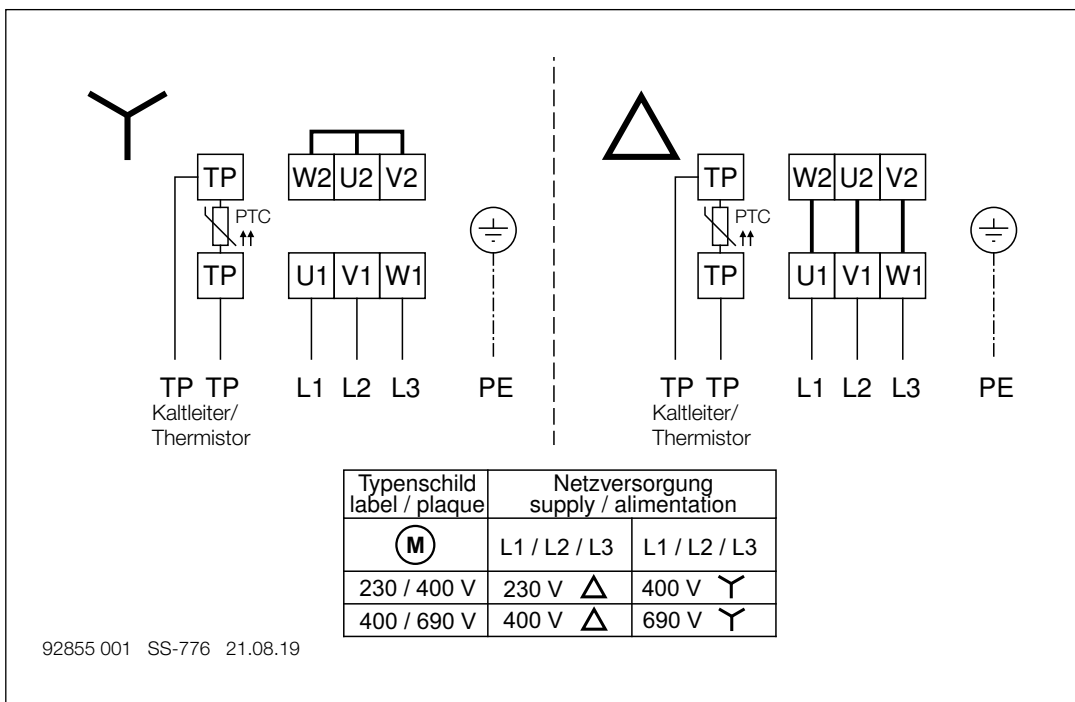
TP

PTC

TP

W2 U2 V2

U1 V1 W1

TP TP
Kaltleiter/
Thermistor

L1 L2 L3

PE

TP

PTC

TP

W2 U2 V2

U1 V1 W1

TP TP
Kaltleiter/
Thermistor

L1 L2 L3

PE

| Typenschild label / plaque | Netzversorgung supply / alimentation | |
|---|---|---|
| M | L1 / L2 / L3 | L1 / L2 / L3 |
| 230 / 400 V | 230 V △ | 400 V Y |
| 400 / 690 V | 400 V △ | 690 V Y |

92855 001 SS-776 21.08.19